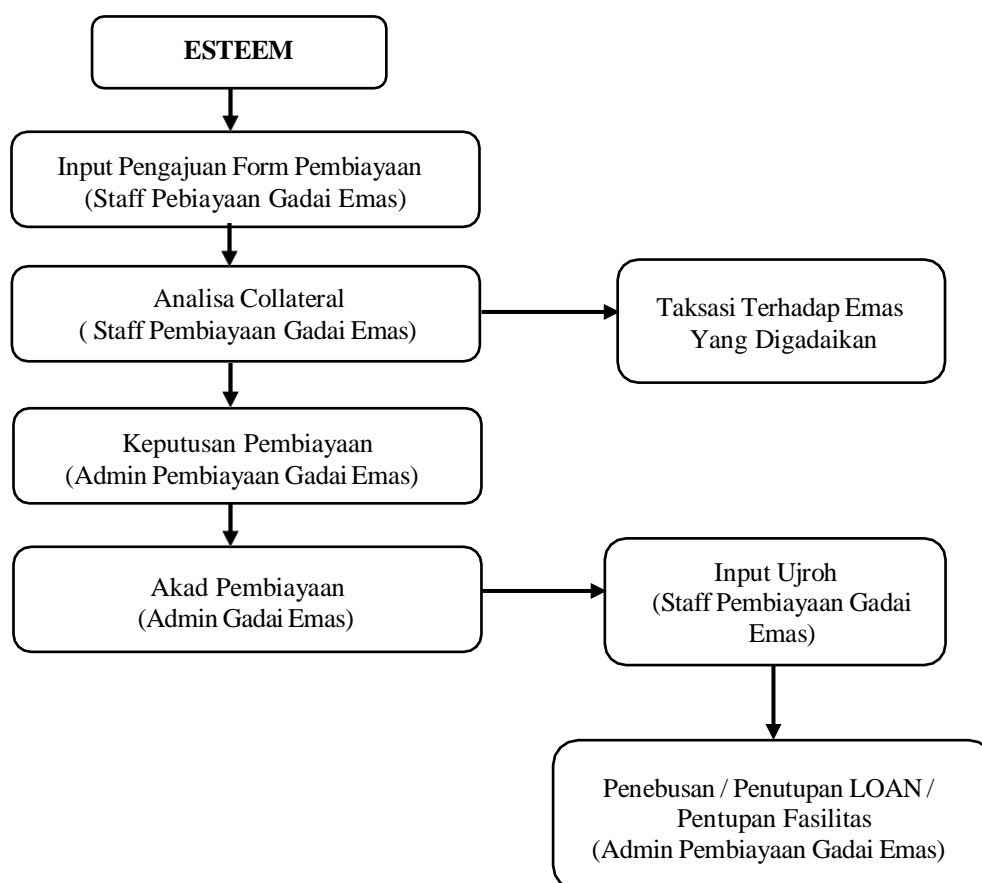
ESTEEM

Input Pengajuan Form Pembiayaan
(Staff Pebiayaan Gadai Emas)

Analisa Collateral
( Staff Pembiayaan Gadai Emas)

Taksasi Terhadap Emas
Yang Digadaikan

Keputusan Pembiayaan
(Admin Pembiayaan Gadai Emas)

Akad Pembiayaan
(Admin Gadai Emas)

Input Ujroh
(Staff Pembiayaan Gadai Emas)

Penebusan / Penutupan LOAN / Pentupan Fasilitas
(Admin Pembiayaan Gadai Emas)